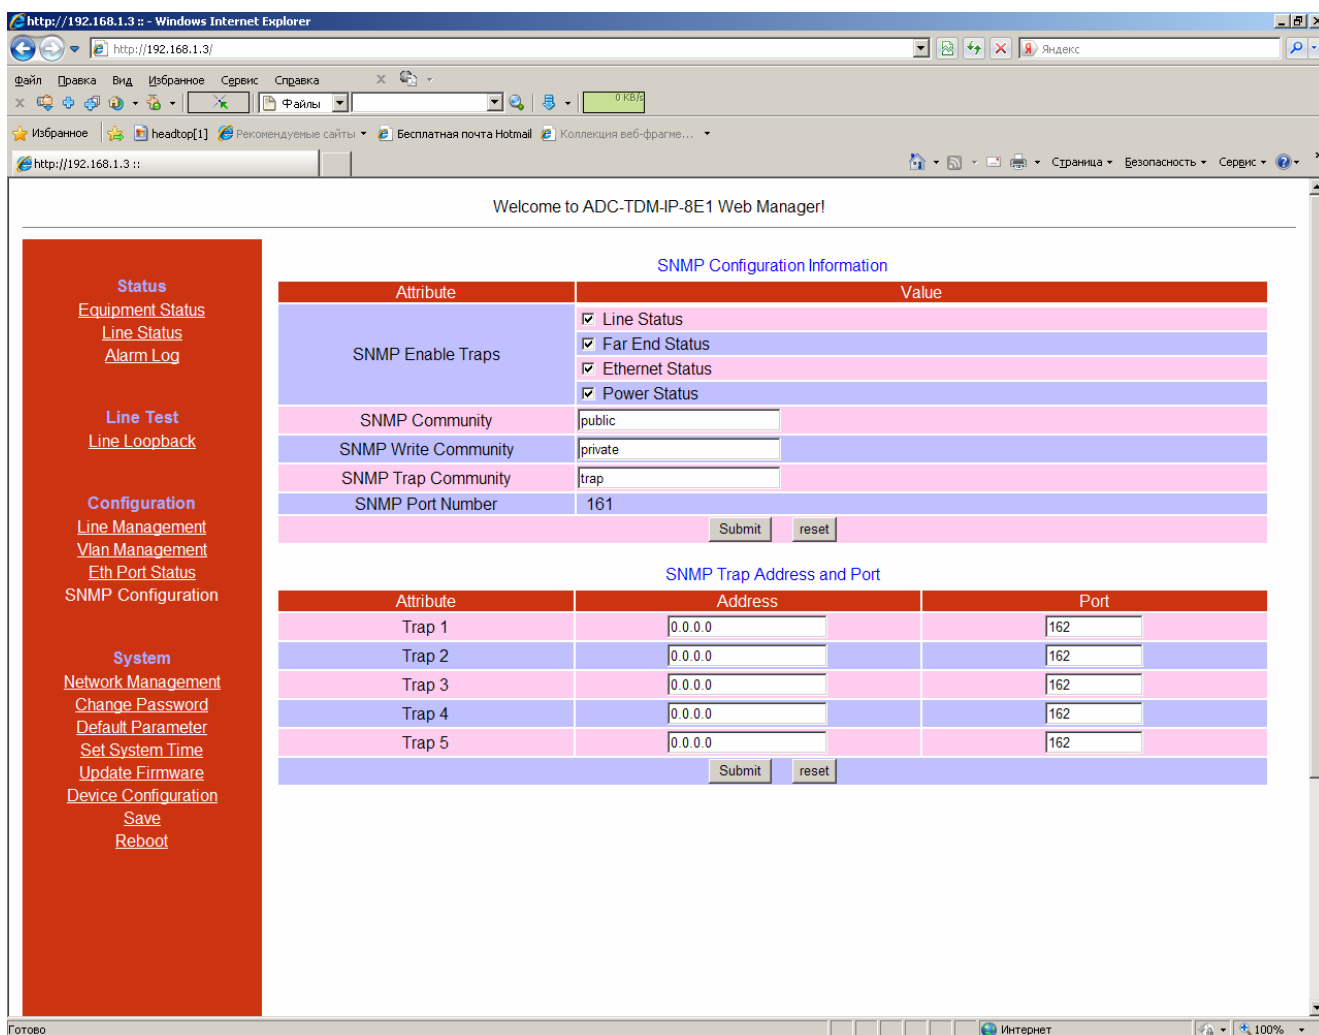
http://192.168.1.3 :: - Windows Internet Explorer

http://192.168.1.3/

Яндекс

Файл Правка Вид Избранное Сервис Справка

Файлы

0 KB/s

Избранное headtop[1] Рекомендуемые сайты Бесплатная почта Hotmail Коллекция веб-фрагме...

http://192.168.1.3 ::

Страница Безопасность Сервис

Welcome to ADC-TDM-IP-8E1 Web Manager!

Status
Equipment Status
Line Status
Alarm Log

Line Test
Line Loopback

Configuration
Line Management
Vlan Management
Eth Port Status
SNMP Configuration

System
Network Management
Change Password
Default Parameter
Set System Time
Update Firmware
Device Configuration
Save
Reboot

SNMP Configuration Information

| Attribute | Value |
|---|---|
| SNMP Enable Traps | Line Status<br>Far End Status<br>Ethernet Status<br>Power Status |
| SNMP Community | public |
| SNMP Write Community | private |
| SNMP Trap Community | trap |
| SNMP Port Number | 161 |

Submit reset

SNMP Trap Address and Port

| Attribute | Address | Port |
|---|---|---|
| Trap 1 | 0.0.0.0 | 162 |
| Trap 2 | 0.0.0.0 | 162 |
| Trap 3 | 0.0.0.0 | 162 |
| Trap 4 | 0.0.0.0 | 162 |
| Trap 5 | 0.0.0.0 | 162 |

Submit reset

Готово

Интернет

100%